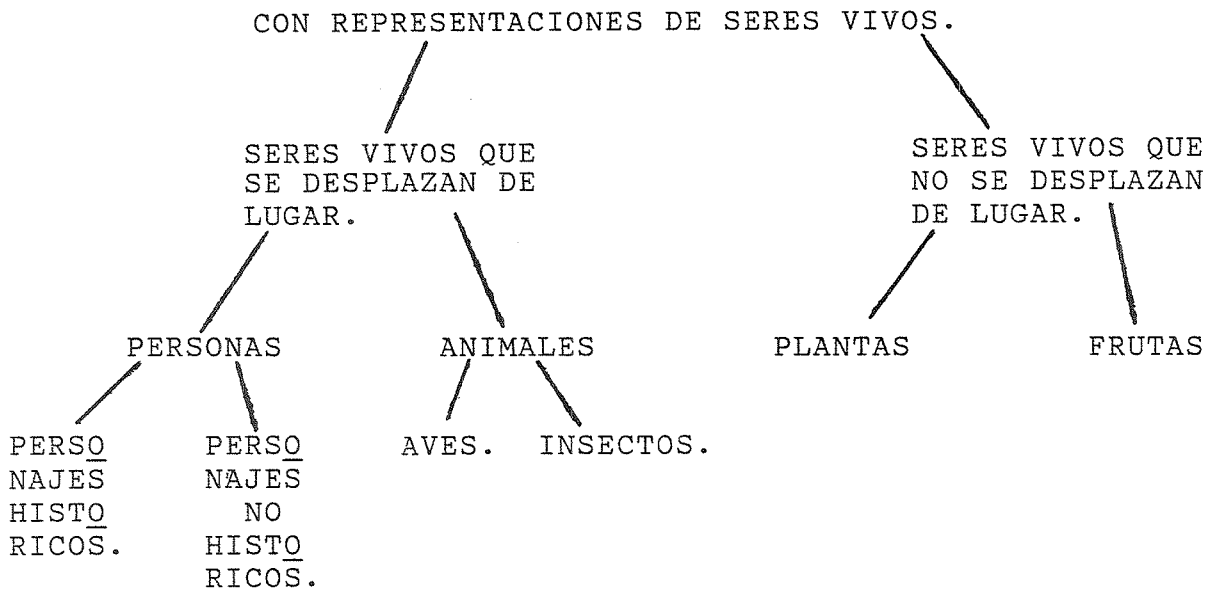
CON REPRESENTACIONES DE SERES VIVOS.

SERES VIVOS QUE SE DESPLAZAN DE LUGAR.

SERES VIVOS QUE NO SE DESPLAZAN DE LUGAR.

PERSONAS

ANIMALES

PLANTAS

FRUTAS

PERSONAJES HISTORICOS.

PERSONAJES NO HISTORICOS.

AVES.

INSECTOS.